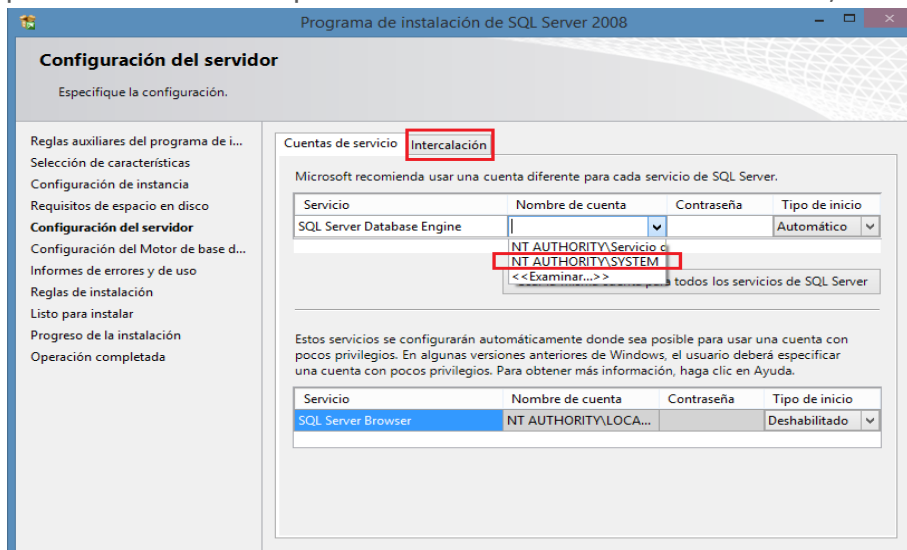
Programa de instalación de SQL Server 2008

Configuración del servidor

Especifique la configuración.

Reglas auxiliares del programa de i...
Selección de características
Configuración de instancia
Requisitos de espacio en disco
Configuración del servidor
Configuración del Motor de base d...
Informes de errores y de uso
Reglas de instalación
Listo para instalar
Progreso de la instalación
Operación completada

Cuentas de servicio
Intercalación

Microsoft recomienda usar una cuenta diferente para cada servicio de SQL Server.

| Servicio | Nombre de cuenta | Contraseña | Tipo de inicio |
|---|---|---|---|
| SQL Server Database Engine | | | Automático |

NT AUTHORITY\Servicio d
NT AUTHORITY\SYSTEM
<<Examinar...>>

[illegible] todos los servicios de SQL Server

Estos servicios se configurarán automáticamente donde sea posible para usar una cuenta con pocos privilegios. En algunas versiones anteriores de Windows, el usuario deberá especificar una cuenta con pocos privilegios. Para obtener más información, haga clic en Ayuda.

| Servicio | Nombre de cuenta | Contraseña | Tipo de inicio |
|---|---|---|---|
| SQL Server Browser | NT AUTHORITY\LOCA... | | Deshabilitado |